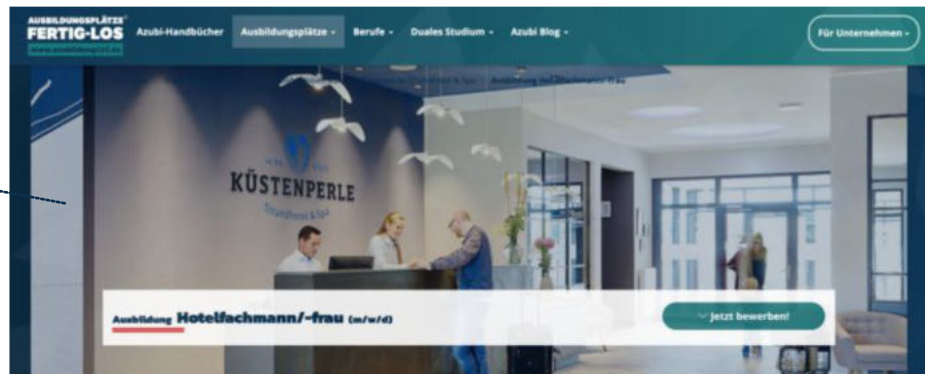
AUSBILDUNGSPLÄTZE FERTIG-LOS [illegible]

Azubi-Handbücher

Ausbildungsplätze

Berufe

Duales Studium

Azubi Blog

Für Unternehmen

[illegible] Ausbildung zum Hotelfachmann/-frau

KÜSTENPERLE

Strandhotel & Spa

Ausbildung Hotelfachmann/-frau (m/w/d)

Jetzt bewerben!